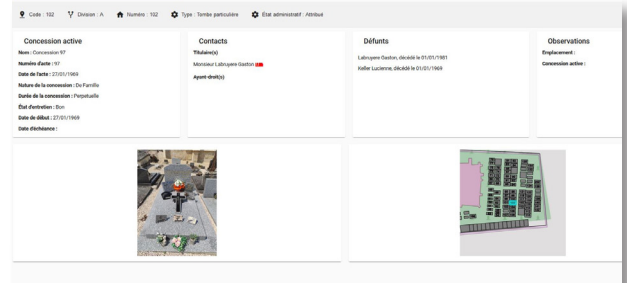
Code : 102 Division : A Numero : 102 Type : Tombe particulière État administratif : Attribué

Concession active

Nom : Concession 97
Numéro d'acte : 97
Date de l'acte : 27/01/1969
Nature de la concession : De Famille
Durée de la concession : Perpétuelle
État d'entretien : Bon
Date de début : 27/01/1969
Date d'échéance :

Contacts

Titulaire(s)
Monsieur Labruyere Gaston
Ayant-droit(s)

Défunts

Labruyere Gaston, décédé le 01/01/1981
Keller Lucienne, décédé le 01/01/1969

Observations

Emplacement :
Concession active :